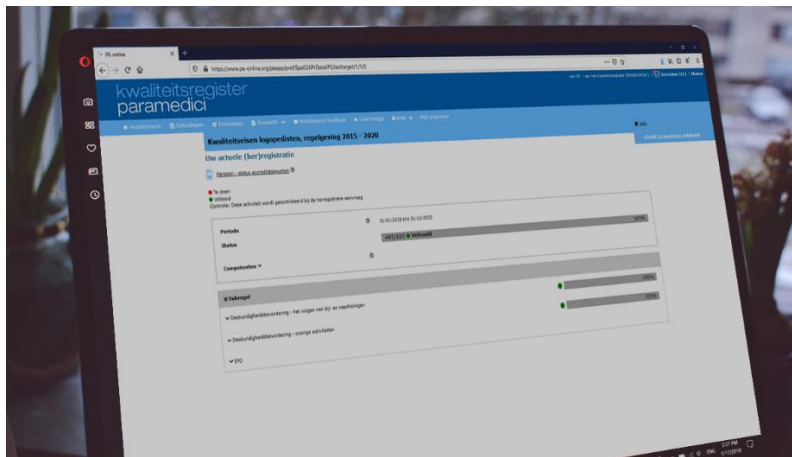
PE-online

kwaliteitsregister paramedici

Kwaliteitseisen logopedisten, regelgeving 2015 - 2020

Uw actuele (her)registratie

Persoon - status accreditatiepunten

Te doen
Voldaan
Controle: Deze activiteit wordt gecontroleerd bij de herregistratie aanvraag

Periode
01-01-2016 t/m 31-12-2020
100%

Status
Voldaan

Competenties

Vakgebied
100%
100%

Deskundigheidsbevordering - het volgen van bij- en nascholingen

Deskundigheidsbevordering - overige activiteiten

EPD

Info